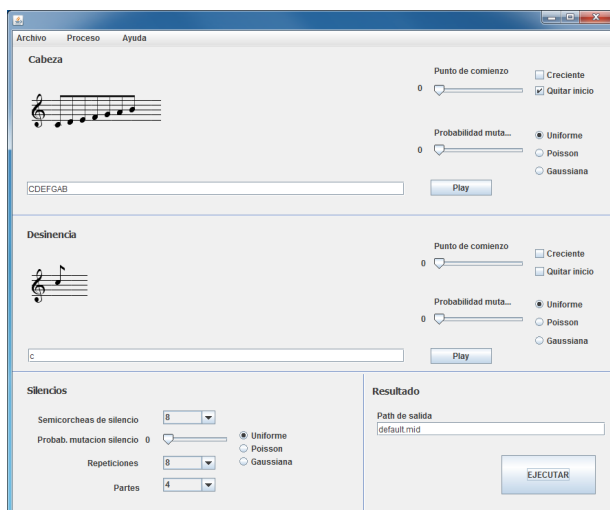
Archivo Proceso Ayuda

Cabeza

Punto de comienzo
0
Creciente
Quitar inicio

Probabilidad muta...
0
Uniforme
Poisson
Gaussiana

CDEFGAB
Play

Desinencia

Punto de comienzo
0
Creciente
Quitar inicio

Probabilidad muta...
0
Uniforme
Poisson
Gaussiana

c
Play

Silencios

Semicorcheas de silencio 8
Probab. mutacion silencio 0
Uniforme
Poisson
Gaussiana
Repeticiones 8
Partes 4

Resultado

Path de salida
default.mid

EJECUTAR